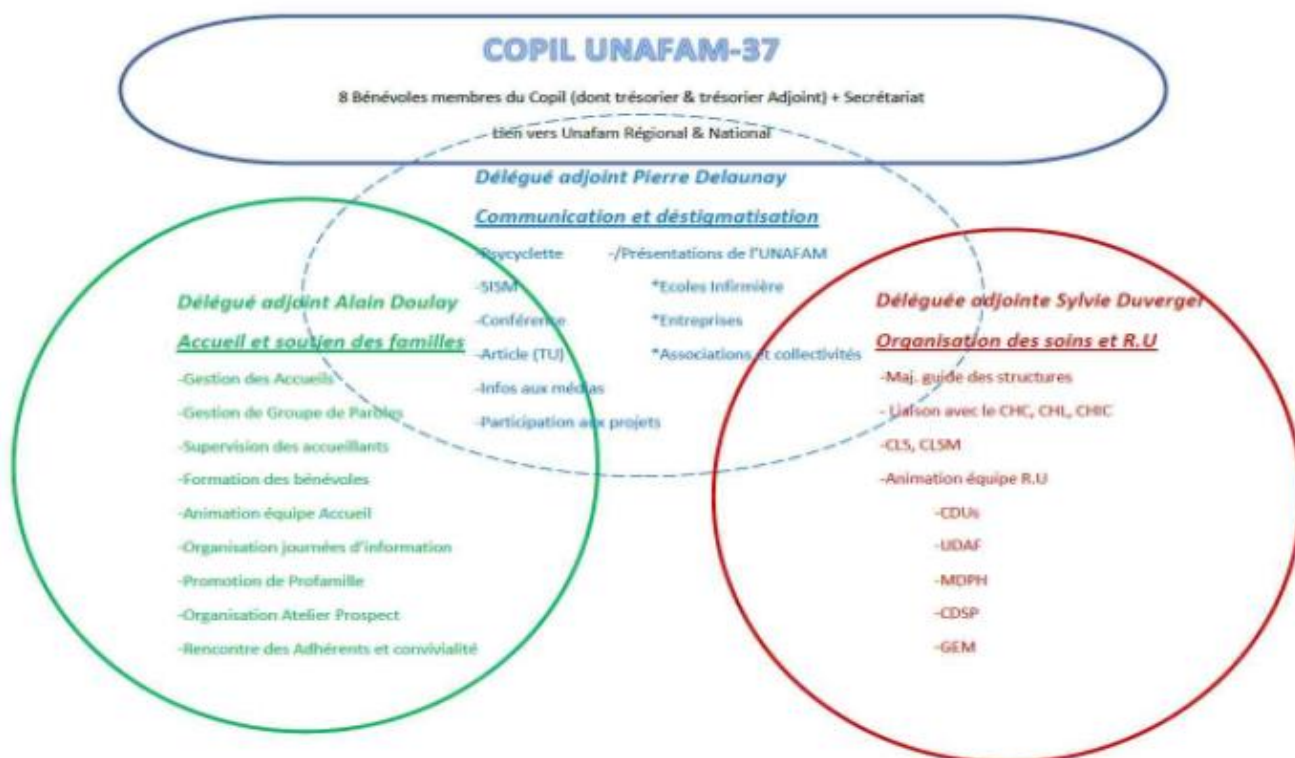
COPIL UNAFAM-37

8 Bénévoles membres du Copil (dont trésorier & trésorier Adjoint) + Secrétariat

Lien vers Unafam Régional & National

Délégué adjoint Pierre Delaunay

Communication et déstigmatisation

-Psycyclette

-SISM

-Conférence

-Article (TU)

-Infos aux médias

-Participation aux projets

-/Présentations de l'UNAFAM

*Ecoles Infirmière

*Entreprises

*Associations et collectivités

Délégué adjoint Alain Doulay

Accueil et soutien des familles

-Gestion des Accueils

-Gestion de Groupe de Paroles

-Supervision des accueillants

-Formation des bénévoles

-Animation équipe Accueil

-Organisation journées d'information

-Promotion de Profamille

-Organisation Atelier Prospect

-Rencontre des Adhérents et convivialité

Déléguée adjointe Sylvie Duverger

Organisation des soins et R.U

-Maj. guide des structures

- Liaison avec le CHC, CHL, CHIC

-CLS, CLSM

-Animation équipe R.U

-CDUs

-UDAF

-MDPH

-CDSP

-GEM